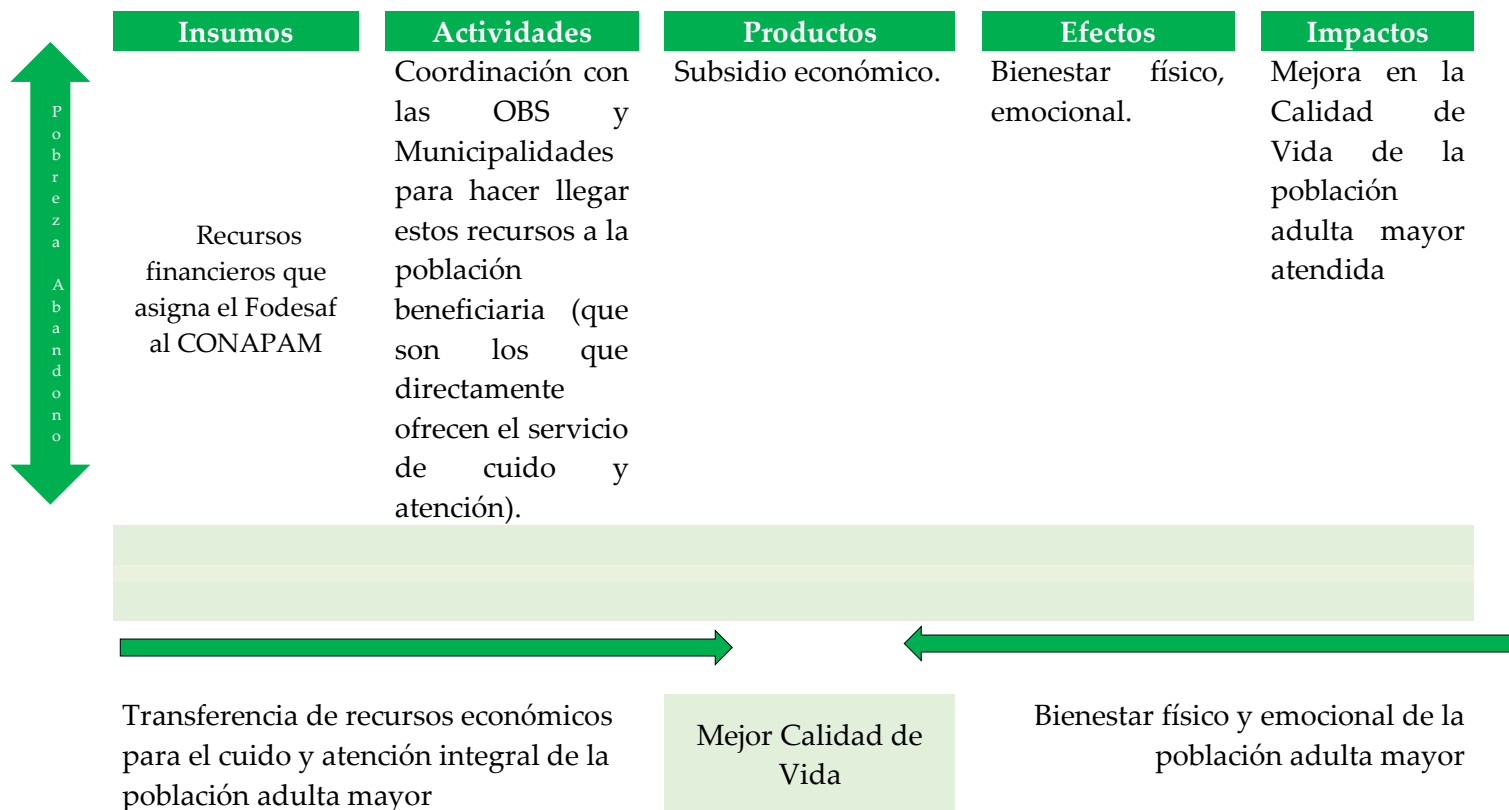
Pobreza Abandono

| Insumos | Actividades | Productos | Efectos | Impactos |
|---|---|---|---|---|
| Recursos financieros que asigna el Fodesaf al CONAPAM | Coordinación con las OBS y Municipalidades para hacer llegar estos recursos a la población beneficiaria (que son los que directamente ofrecen el servicio de cuido y atención). | Subsidio económico. | Bienestar físico, emocional. | Mejora en la Calidad de Vida de la población adulta mayor atendida |

Transferencia de recursos económicos para el cuido y atención integral de la población adulta mayor

Mejor Calidad de Vida

Bienestar físico y emocional de la población adulta mayor